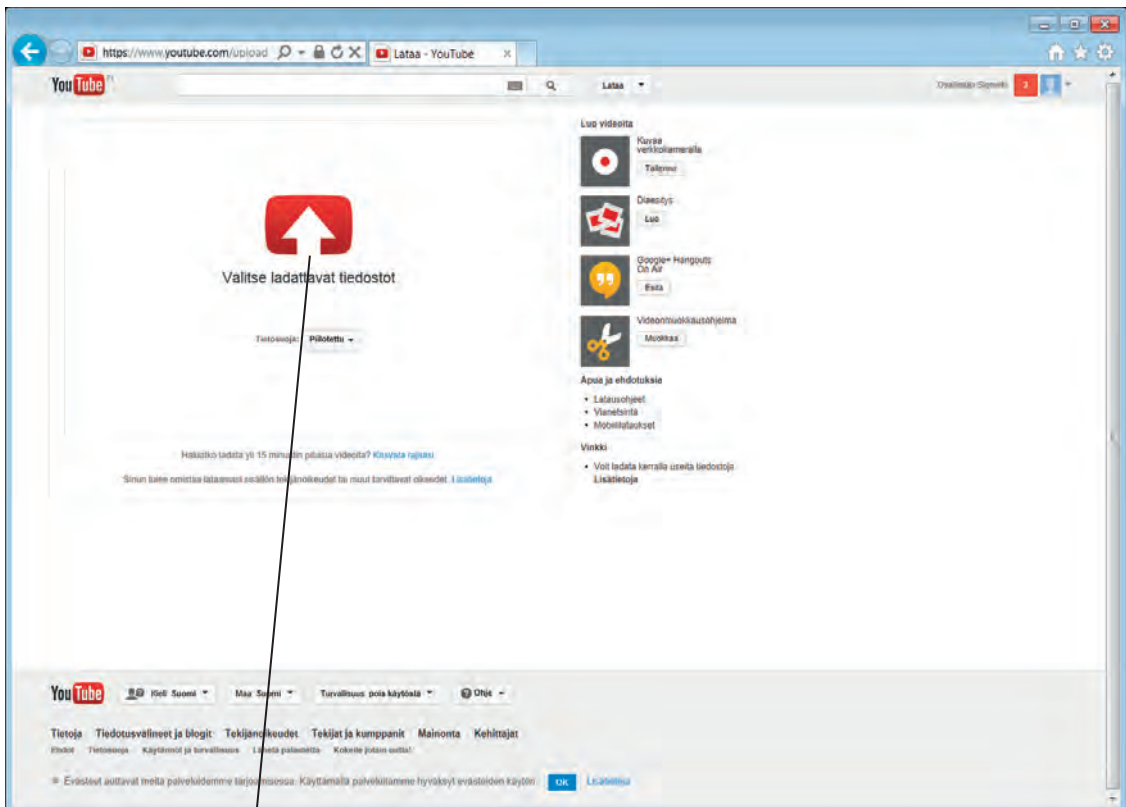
https://www.youtube.com/upload
Lataa - YouTube

YouTube FI
Lataa
Osallistujan Signeeli

Valitse ladattavat tiedostot

Tietosuoja: Piilotettu

Haluatko ladata yli 15 minuutin pituisia videoita? Kasvata rajoitus

Sinun tulee omistaa lataamasi sisällön tekijänoikeudet tai muut tarvittavat oikeudet. Lisätietoja

Luo videoita
Kuvaa verkkokameralla
Tallenna
Diaesitys
Luo
Google+ Hangouts On Air
Esitä
Videonmuokkausohjelma
Muokkaa

Apua ja ehdotuksia
• Latausohjeet
• Vianetsintä
• Mobiililataukset

Vinkki
• Voit ladata kerralla useita tiedostoja
Lisätietoja

YouTube
Kieli: Suomi
Maa: Suomi
Turvallisuus: pois käytöstä
Ohje

Tietoja Tiedotusvälineet ja blogit Tekijänoikeudet Tekijät ja kumppanit Mainonta Kehittäjät
Ehdot Tietosuoja Käytännöt ja turvallisuus Lähetä palautetta Kokeile jotain uutta!

Evästeet auttavat meitä palveluidemme tarjoamisessa. Käyttämällä palveluitamme hyväksyt evästeiden käytön. OK Lisätietoja